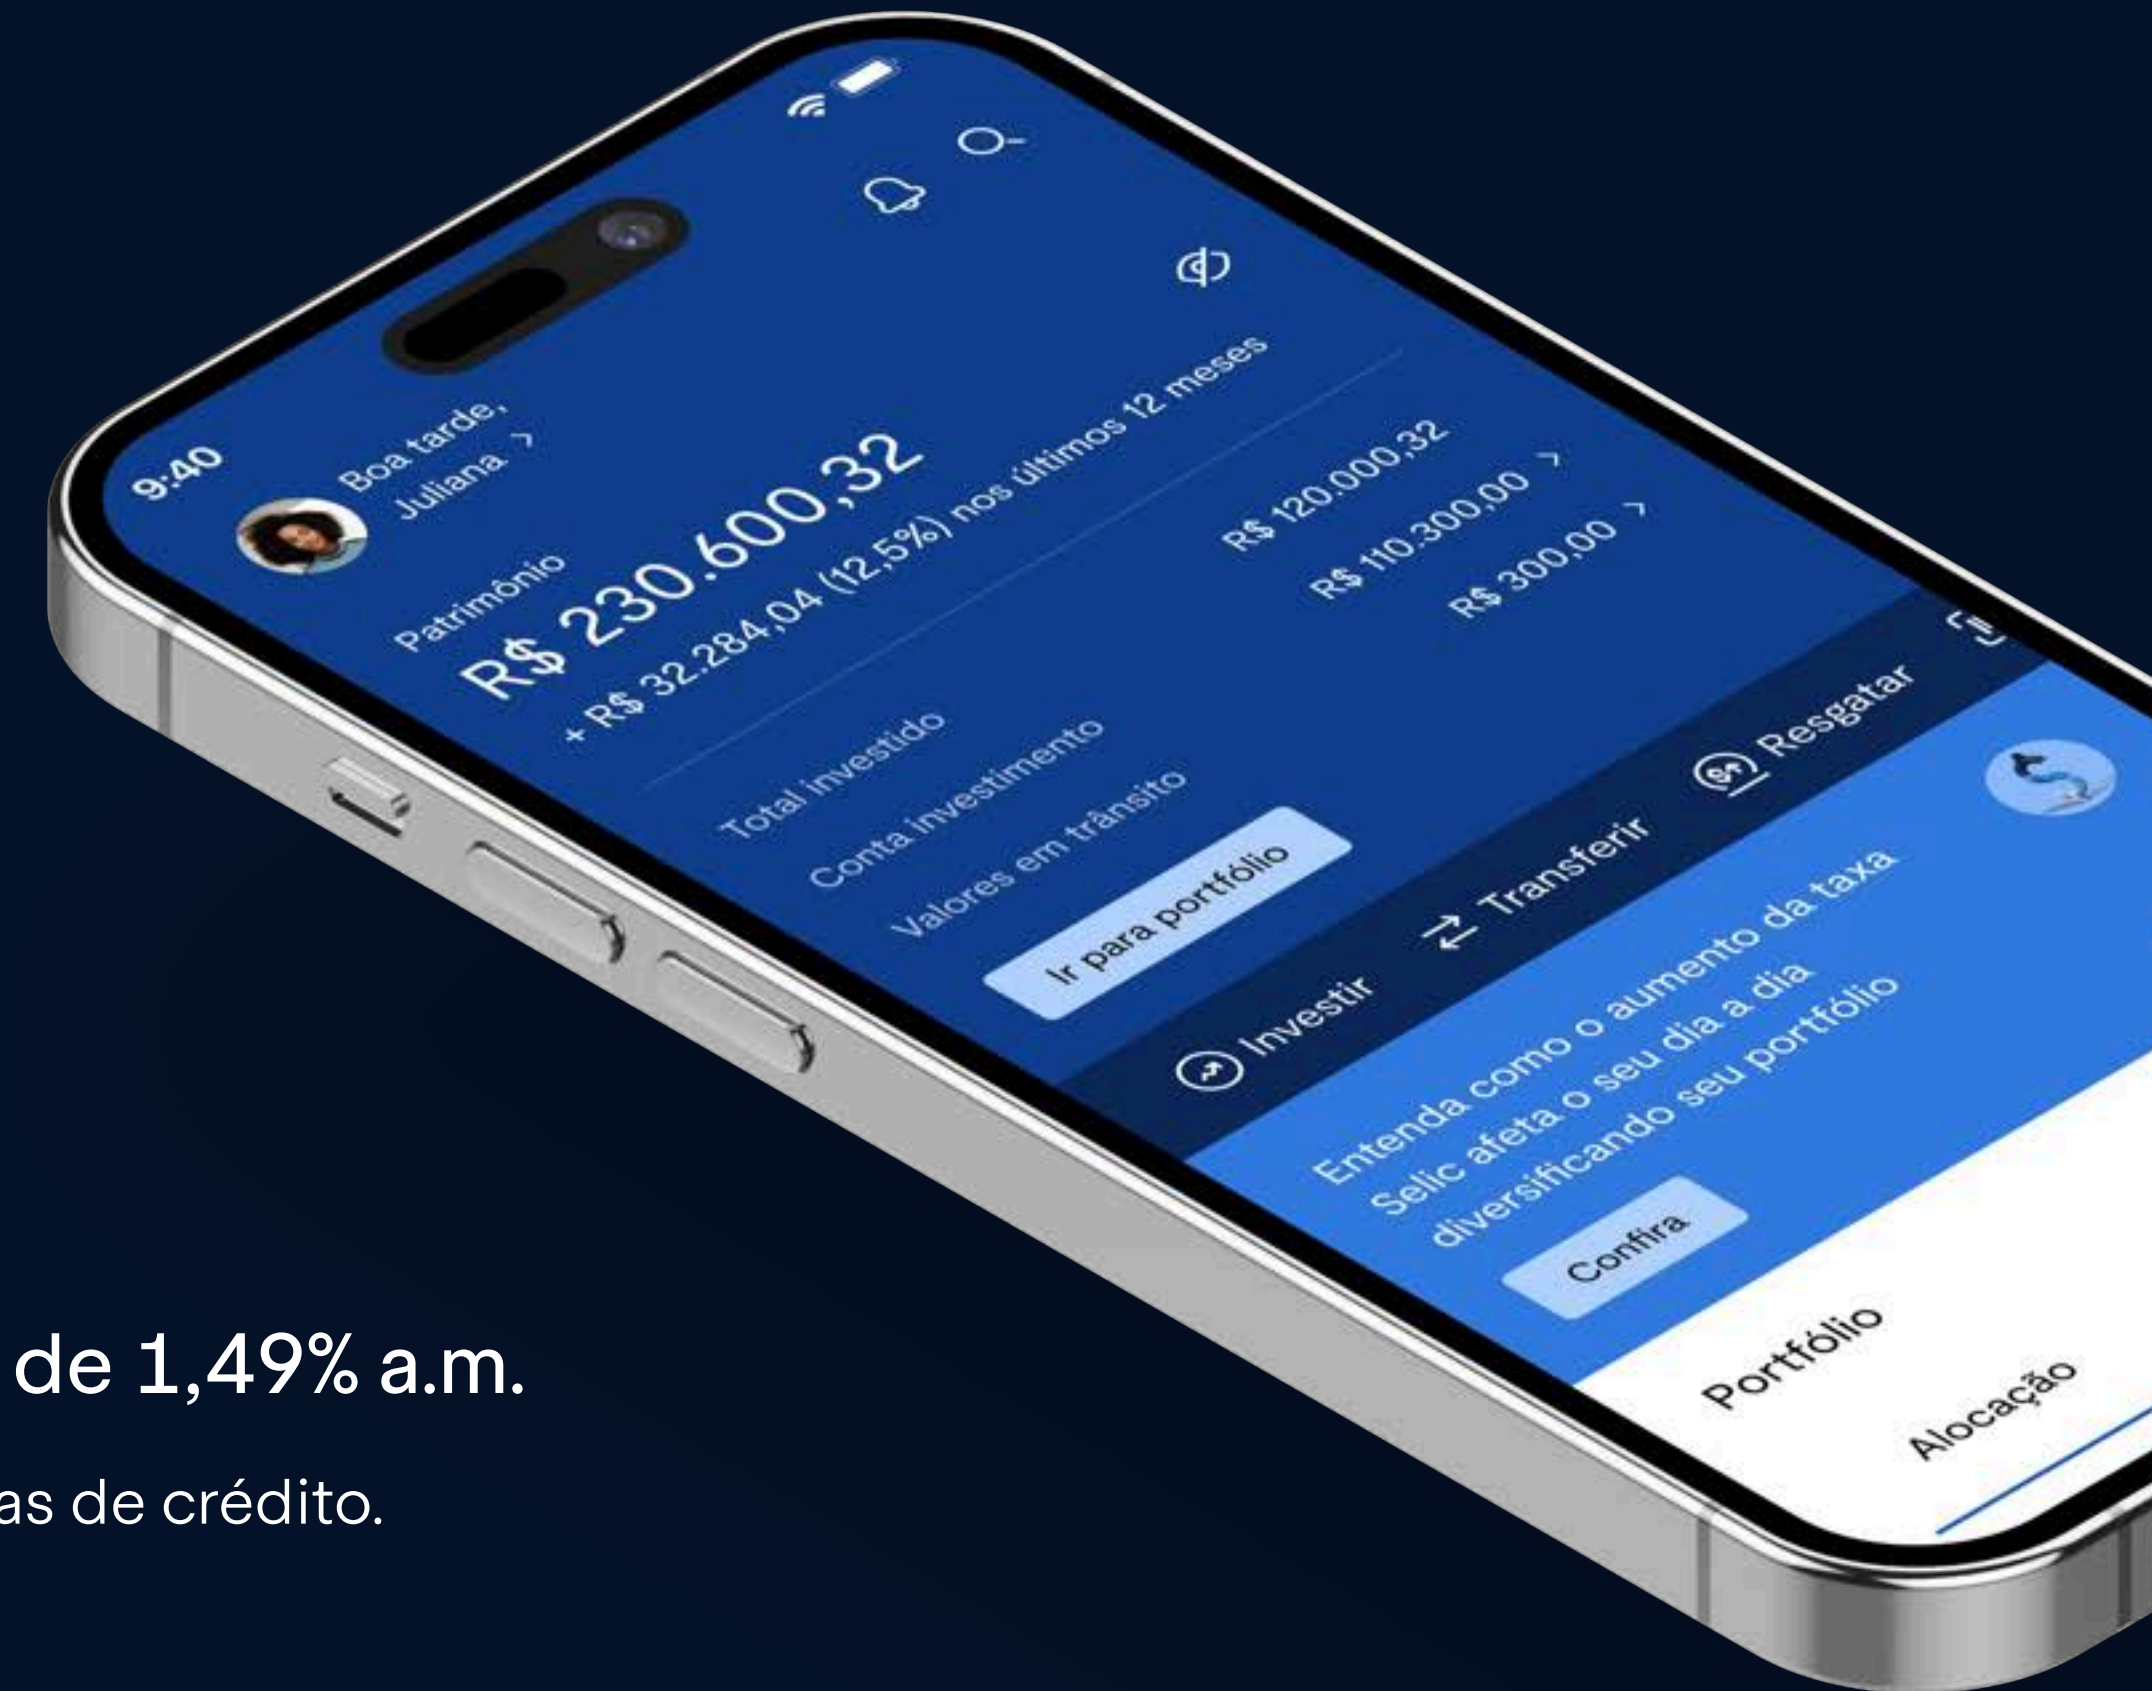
9:40

Boa tarde, Juliana >

Patrimônio

R$ 230.600,32

+ R$ 32.284,04 (12,5%) nos últimos 12 meses

Total investido R$ 120.000,32

Conta investimento R$ 110.300,00 >

Valores em trânsito R$ 300,00 >

Ir para portfólio

Investir

Transferir

Resgatar

Entenda como o aumento da taxa Selic afeta o seu dia a dia diversificando seu portfólio

Confira

Portfólio

Alocação

de 1,49% a.m.

as de crédito.